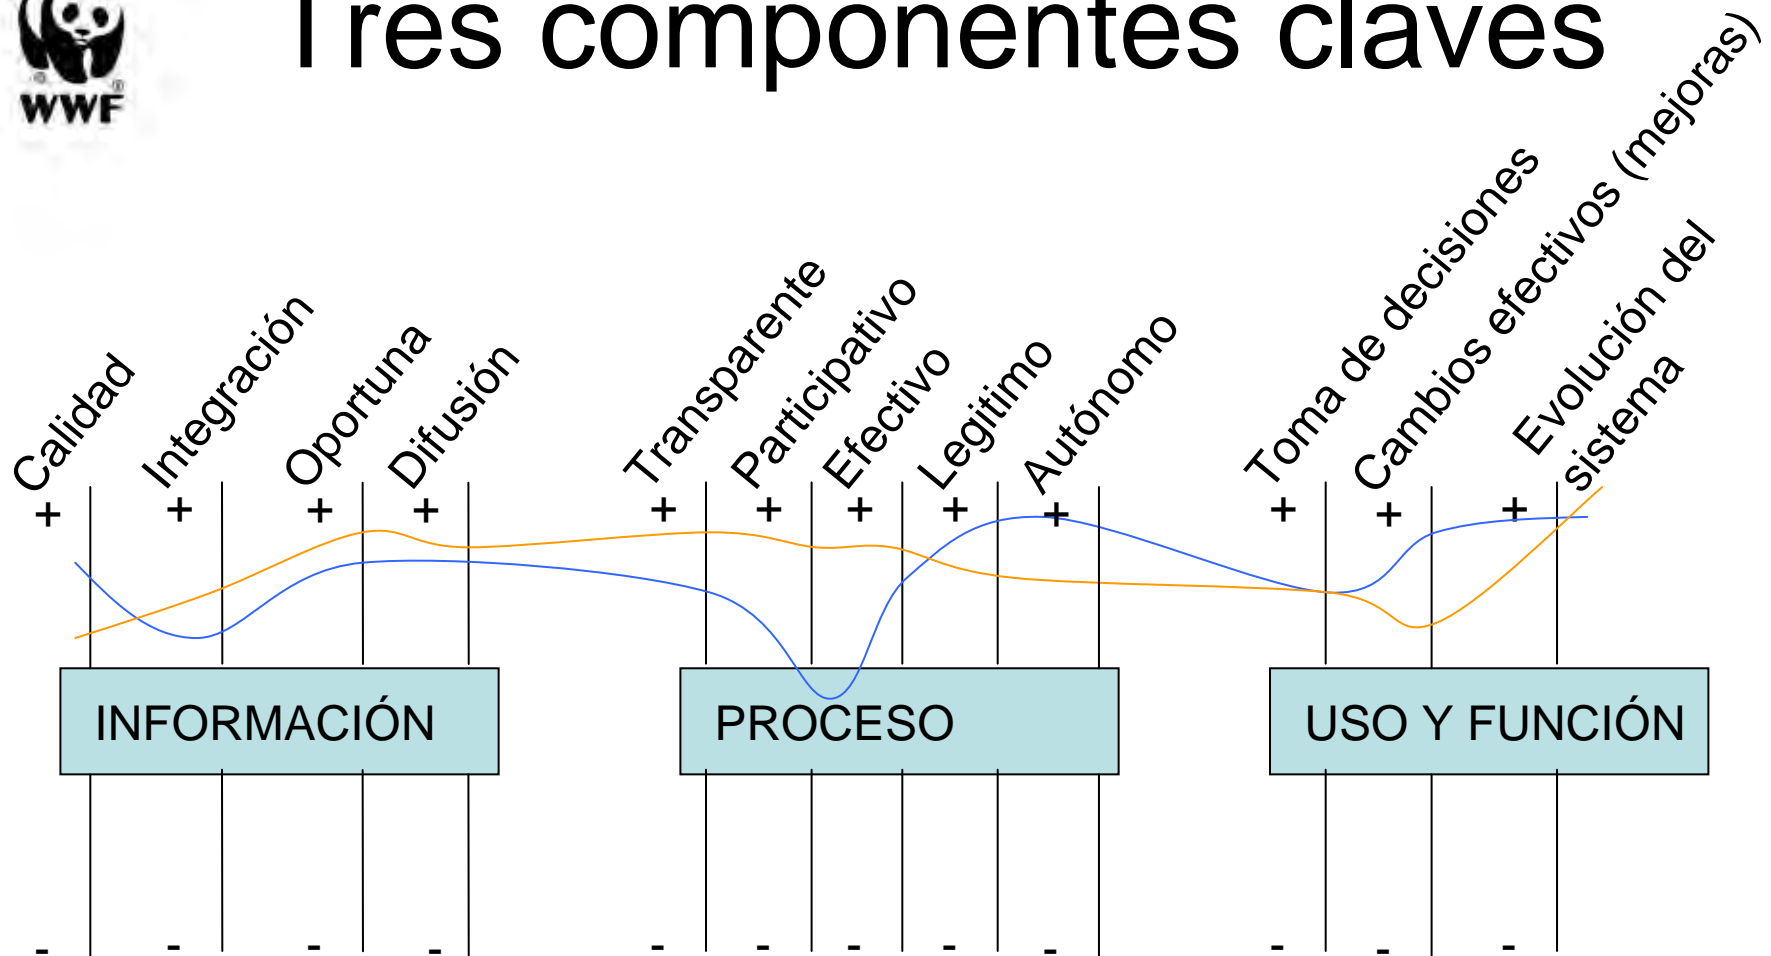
WWF

Tres componentes claves

Calidad
Integración
Oportuna
Difusión
Transparente
Participativo
Efectivo
Legitimo
Autónomo
Toma de decisiones
Cambios efectivos (mejoras)
Evolución del sistema

+ + + + + + + + + + + +

INFORMACIÓN
PROCESO
USO Y FUNCIÓN

- - - - - - - - - - - -